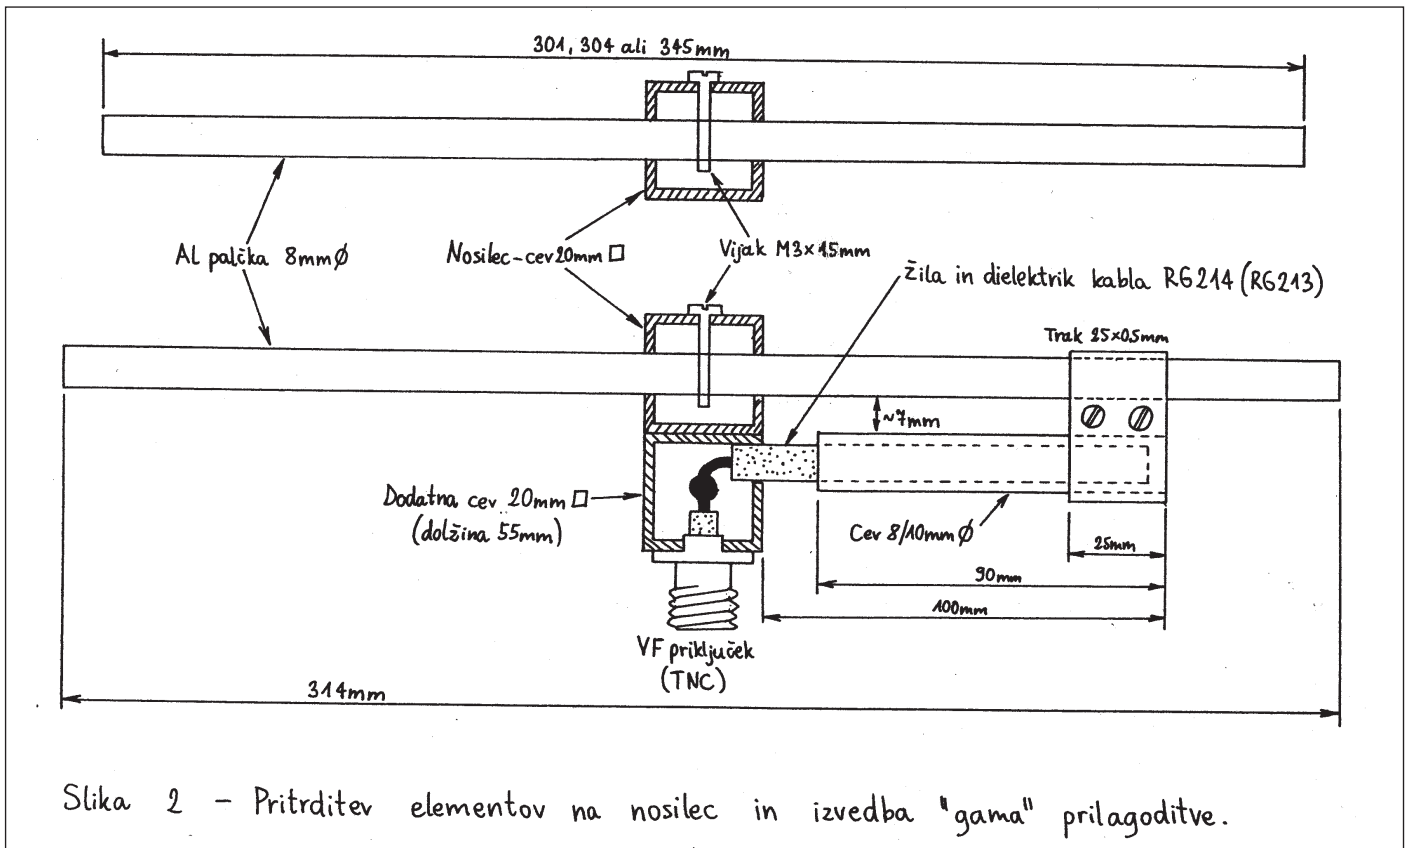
301, 304 ali 345mm

Al palčka 8mm∅

Nosilec-cev 20mm □

Vijak M3×15mm

Žila in dielektrik kabla RG214 (RG213)

Trak 25×0,5mm

~7mm

Dodatna cev 20mm □
(dolžina 55mm)

Cev 8/10mm∅

25mm

90mm

100mm

VF priključek
(TNC)

314mm

Slika 2 - Pritrditev elementov na nosilec in izvedba "gama" prilagoditve.